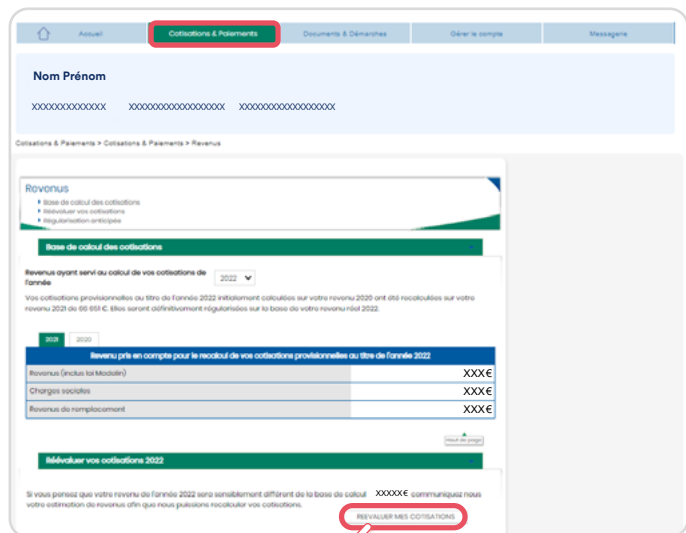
Accueil | Cotisations & Paiements | Documents & Démarches | Gérer le compte | Messagerie

Nom Prénom

XXXXXXXXXXXXX XXXXXXXXXXXXXXXXX XXXXXXXXXXXXXXXXX

Cotisations & Paiements > Cotisations & Paiements > Revenus

Revenus
Base de calcul des cotisations
Réévaluer vos cotisations
Régularisation anticipée

Base de calcul des cotisations

Revenus ayant servi au calcul de vos cotisations de l'année 2022

Vos cotisations provisionnelles au titre de l'année 2022 initialement calculées sur votre revenu 2020 ont été recalculées sur votre revenu 2021 de 60 651 €. Elles seront définitivement régularisées sur la base de votre revenu réel 2022.

2021 2020

| Revenu pris en compte pour le recalcul de vos cotisations provisionnelles au titre de l'année 2022 | |
|---|---|
| Revenus (inclus loi Madelin) | XXX€ |
| Charges sociales | XXX€ |
| Revenus de remplacement | XXX€ |

Haut de page

Réévaluer vos cotisations 2022

Si vous pensez que votre revenu de l'année 2022 sera sensiblement différent de la base de calcul XXXXX€ communiquez nous votre estimation de revenus afin que nous puissions recalculer vos cotisations.

REEVALUER MES COTISATIONS